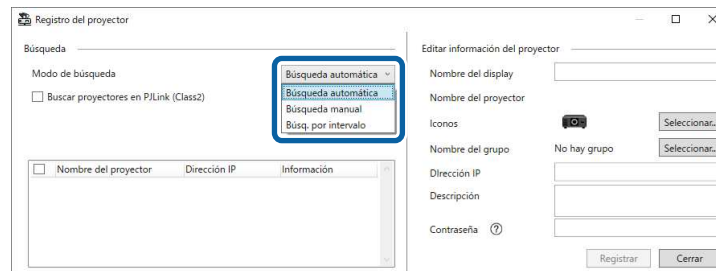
Registro del proyector

Búsqueda

Modo de búsqueda

Búsqueda automática

Búsqueda automática
Búsqueda manual
Búsq. por intervalo

Buscar proyectores en PJLink (Class2)

| Nombre del proyector | Dirección IP | Información |
|---|---|---|

Editar información del proyector

Nombre del display

Nombre del proyector

Iconos

Seleccionar...

Nombre del grupo

No hay grupo

Seleccionar...

Dirección IP

Descripción

Contraseña ⑦

Registrar

Cerrar